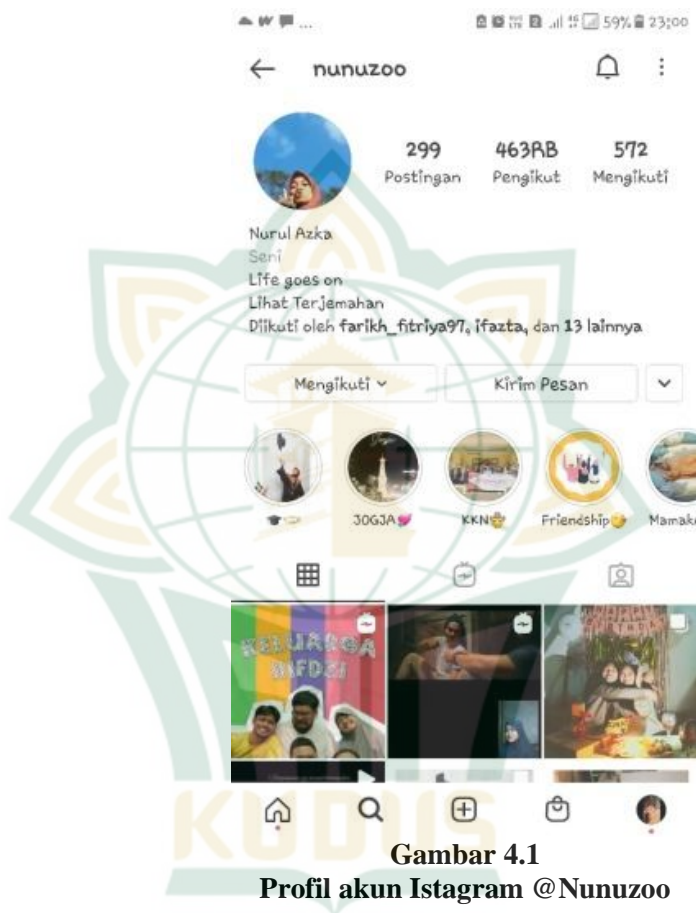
59% 23:00

nunuzoo

299 Postingan
463RB Pengikut
572 Mengikuti

Nurul Azka
Seni
Life goes on
Lihat Terjemahan
Diikuti oleh farikh_fitriya97, ifazta, dan 13 lainnya

Mengikuti
Kirim Pesan

JOGJA
KKN
Friendship
Mamak

KELUARGA BIFDZI

KUDUS

Gambar 4.1
Profil akun Istagram @Nunuzoo